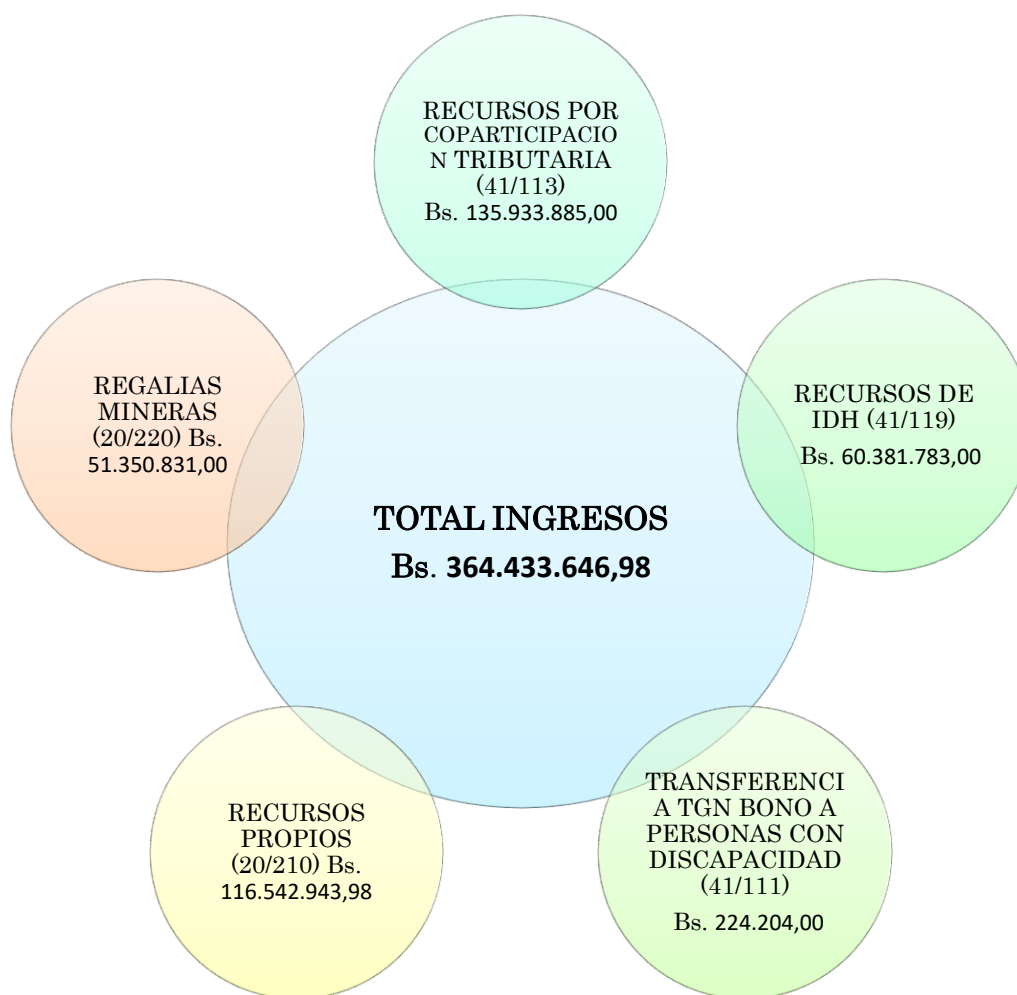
RECURSOS POR COPARTICIPACION TRIBUTARIA (41/113)
Bs. 135.933.885,00

REGALIAS MINERAS (20/220) Bs. 51.350.831,00

RECURSOS DE IDH (41/119)
Bs. 60.381.783,00

TOTAL INGRESOS
Bs. 364.433.646,98

RECURSOS PROPIOS (20/210) Bs. 116.542.943,98

TRANSFERENCIA TGN BONO A PERSONAS CON DISCAPACIDAD (41/111)
Bs. 224.204,00